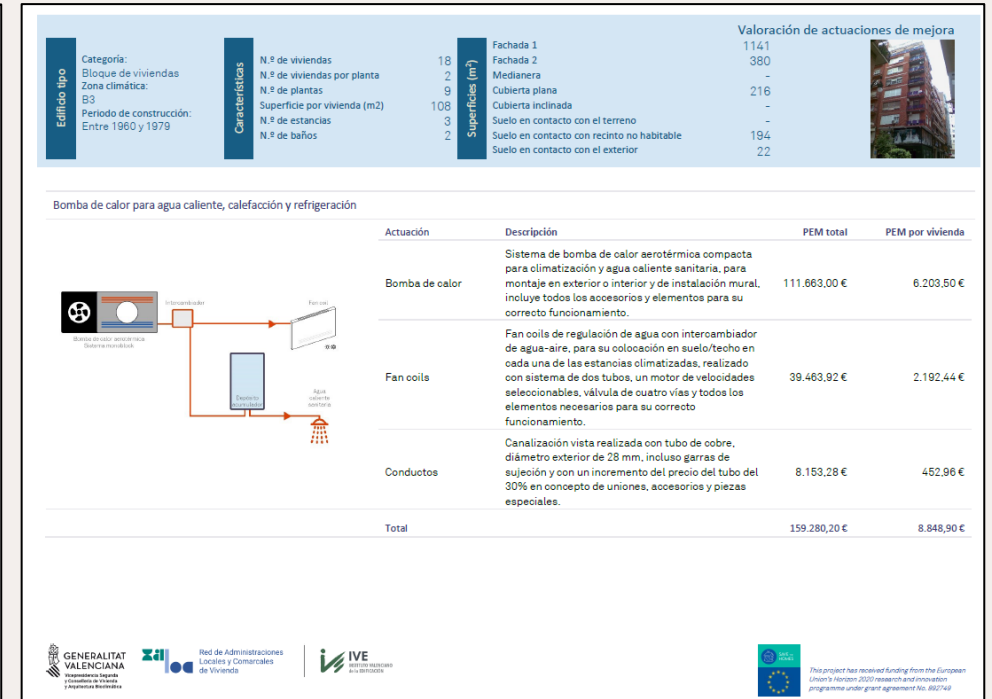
Edificio tipo

Categoría:
Bloque de viviendas
Zona climática:
B3
Periodo de construcción:
Entre 1960 y 1979

Características

| | |
|---|---|
| N.º de viviendas | 18 |
| N.º de viviendas por planta | 2 |
| N.º de plantas | 9 |
| Superficie por vivienda (m2) | 108 |
| N.º de estancias | 3 |
| N.º de baños | 2 |

Superficies (m²)

Valoración de actuaciones de mejora

| | |
|---|---|
| Fachada 1 | 1141 |
| Fachada 2 | 380 |
| Medianera | - |
| Cubierta plana | 216 |
| Cubierta inclinada | - |
| Suelo en contacto con el terreno | - |
| Suelo en contacto con recinto no habitable | 194 |
| Suelo en contacto con el exterior | 22 |

Bomba de calor para agua caliente, calefacción y refrigeración

Intercambiador
Fan coil
Bomba de calor aerotérmica Sistema monoblock
Depósito acumulador
Agua caliente sanitaria

| Actuación | Descripción | PEM total | PEM por vivienda |
|---|---|---|---|
| Bomba de calor | Sistema de bomba de calor aerotérmica compacta para climatización y agua caliente sanitaria, para montaje en exterior o interior y de instalación mural, incluye todos los accesorios y elementos para su correcto funcionamiento. | 111.663,00 € | 6.203,50 € |
| Fan coils | Fan coils de regulación de agua con intercambiador de agua-aire, para su colocación en suelo/techo en cada una de las estancias climatizadas, realizado con sistema de dos tubos, un motor de velocidades seleccionables, válvula de cuatro vías y todos los elementos necesarios para su correcto funcionamiento. | 39.463,92 € | 2.192,44 € |
| Conductos | Canalización vista realizada con tubo de cobre, diámetro exterior de 28 mm, incluso garras de sujeción y con un incremento del precio del tubo del 30% en concepto de uniones, accesorios y piezas especiales. | 8.153,28 € | 452,96 € |
| Total | | 159.280,20 € | 8.848,90 € |

GENERALITAT VALENCIANA
Vicepresidència Segona y Conselleria de Vivienda y Arquitectura Bioclimática

Red de Administraciones Locales y Comarcales de Vivienda

IVE
INSTITUTO VALENCIANO DE LA EDIFICACIÓN

This project has received funding from the European Union's Horizon 2020 research and innovation programme under grant agreement No. 892749